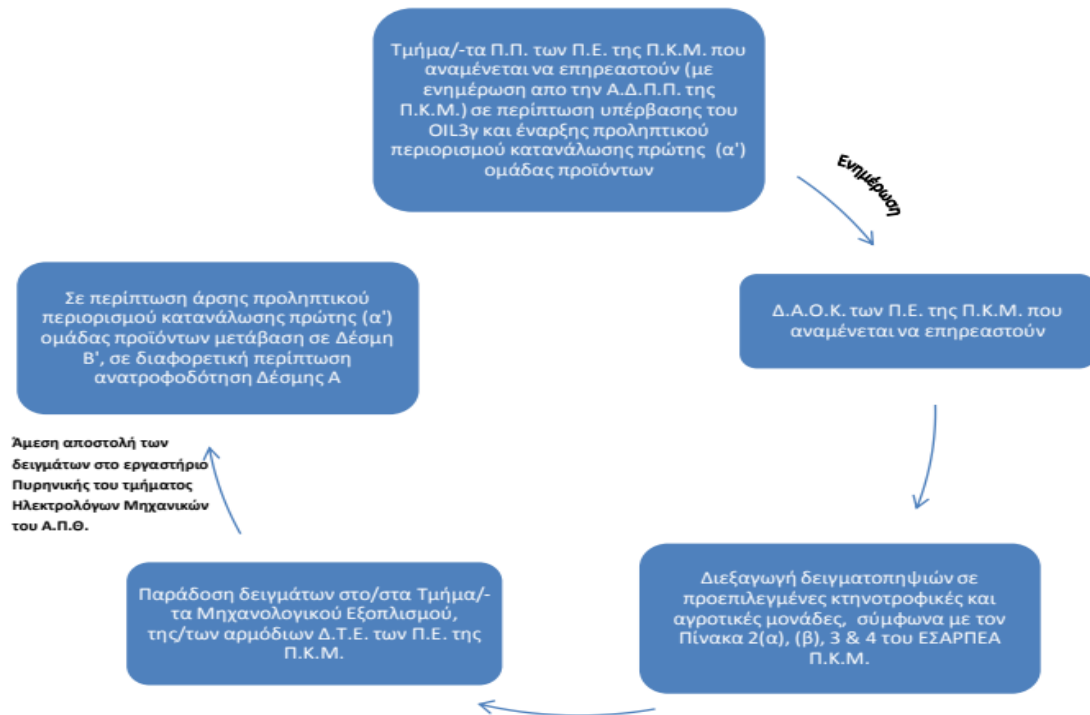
Τμήμα/-τα Π.Π. των Π.Ε. της Π.Κ.Μ. που αναμένεται να επηρεαστούν (με ενημέρωση απο την Α.Δ.Π.Π. της Π.Κ.Μ.) σε περίπτωση υπέρβασης του OIL3γ και έναρξης προληπτικού περιορισμού κατανάλωσης πρώτης (α') ομάδας προϊόντων

Ενημέρωση

Δ.Α.Ο.Κ. των Π.Ε. της Π.Κ.Μ. που αναμένεται να επηρεαστούν

Διεξαγωγή δειγματοπηψιών σε προεπιλεγμένες κτηνοτροφικές και αγροτικές μονάδες, σύμφωνα με τον Πίνακα 2(α), (β), 3 & 4 του ΕΣΑΡΠΕΑ Π.Κ.Μ.

Παράδοση δειγμάτων στο/στα Τμήμα/-τα Μηχανολογικού Εξοπλισμού, της/των αρμόδιων Δ.Τ.Ε. των Π.Ε. της Π.Κ.Μ.

Άμεση αποστολή των δειγμάτων στο εργαστήριο Πυρηνικής του τμήματος Ηλεκτρολόγων Μηχανικών του Α.Π.Θ.

Σε περίπτωση άρσης προληπτικού περιορισμού κατανάλωσης πρώτης (α') ομάδας προϊόντων μετάβαση σε Δέσμη Β', σε διαφορετική περίπτωση ανατροφοδότηση Δέσμης Α